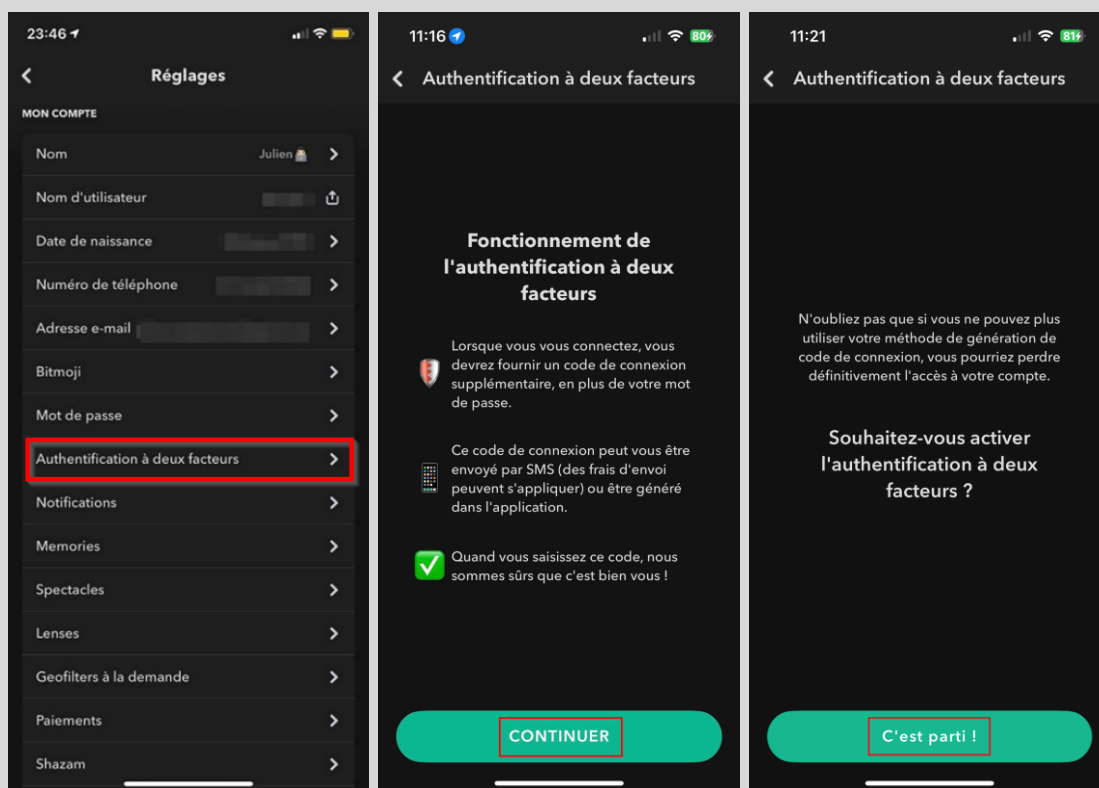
23:46

Réglages

MON COMPTE

Nom Julien

Nom d'utilisateur

Date de naissance

Numéro de téléphone

Adresse e-mail

Bitmoji

Mot de passe

Authentification à deux facteurs

Notifications

Memories

Spectacles

Lenses

Geofilters à la demande

Paiements

Shazam

11:16 80

Authentification à deux facteurs

Fonctionnement de l'authentification à deux facteurs

Lorsque vous vous connectez, vous devrez fournir un code de connexion supplémentaire, en plus de votre mot de passe.

Ce code de connexion peut vous être envoyé par SMS (des frais d'envoi peuvent s'appliquer) ou être généré dans l'application.

Quand vous saisissez ce code, nous sommes sûrs que c'est bien vous !

CONTINUER

11:21 81

Authentification à deux facteurs

N'oubliez pas que si vous ne pouvez plus utiliser votre méthode de génération de code de connexion, vous pourriez perdre définitivement l'accès à votre compte.

Souhaitez-vous activer l'authentification à deux facteurs ?

C'est parti !